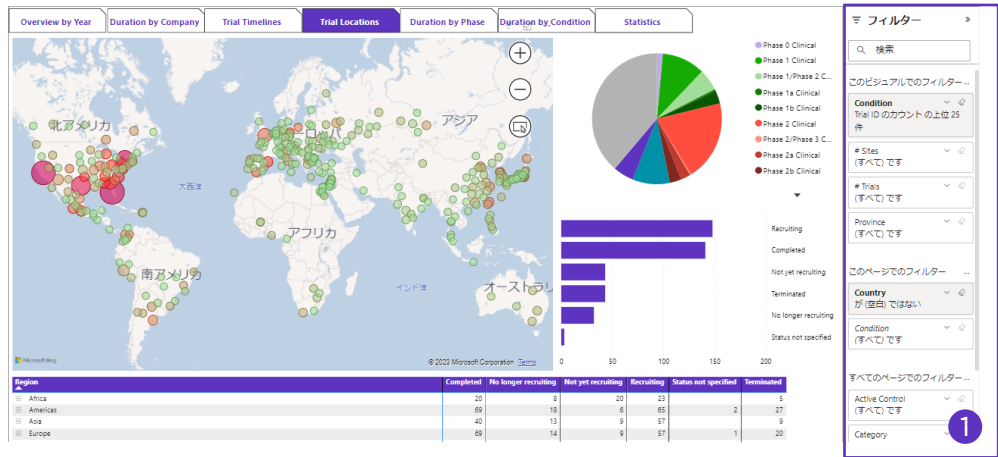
Overview by Year | Duration by Company | Trial Timelines | Trial Locations | Duration by Phase | Duration by Condition | Statistics

北アメリカ
ヨーロッパ
アジア
大西洋
アフリカ
南アメリカ
インド洋
オーストラリア

Microsoft Bing
© 2023 Microsoft Corporation Terms

Phase 0 Clinical
Phase 1 Clinical
Phase 1/Phase 2 C...
Phase 1a Clinical
Phase 1b Clinical
Phase 2 Clinical
Phase 2/Phase 3 C...
Phase 2a Clinical
Phase 2b Clinical

Recruiting
Completed
Not yet recruiting
Terminated
No longer recruiting
Status not specified

0 50 100 150 200

| Region | Completed | No longer recruiting | Not yet recruiting | Recruiting | Status not specified | Terminated |
|---|---|---|---|---|---|---|
| ⊞ Africa | 20 | 8 | 20 | 23 | | 5 |
| ⊞ Americas | 69 | 18 | 6 | 65 | 2 | 27 |
| ⊞ Asia | 40 | 13 | 9 | 57 | | 9 |
| ⊞ Europe | 69 | 14 | 9 | 57 | 1 | 20 |

フィルター
検索
このビジュアルでのフィルター...
Condition
Trial ID のカウント の上位 25 件
# Sites
(すべて) です
# Trials
(すべて) です
Province
(すべて) です
このページでのフィルター
Country
が (空白) ではない
Condition
(すべて) です
すべてのページでのフィルター...
Active Control
(すべて) です
Category
1